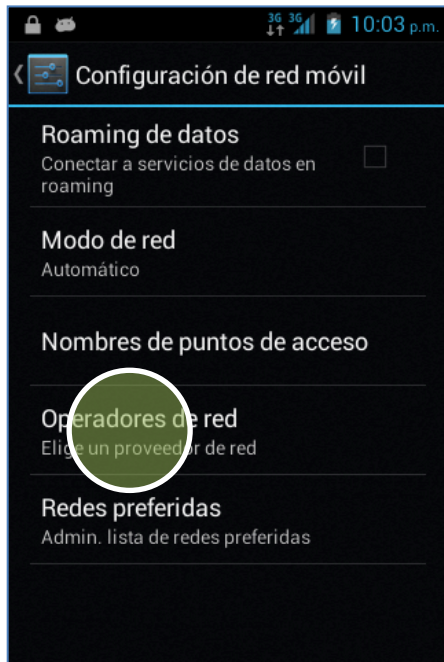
3G 3G 10:03 p.m.

Configuración de red móvil

Roaming de datos
Conectar a servicios de datos en roaming

Modo de red
Automático

Nombres de puntos de acceso

Operadores de red
Elige un proveedor de red

Redes preferidas
Admin. lista de redes preferidas